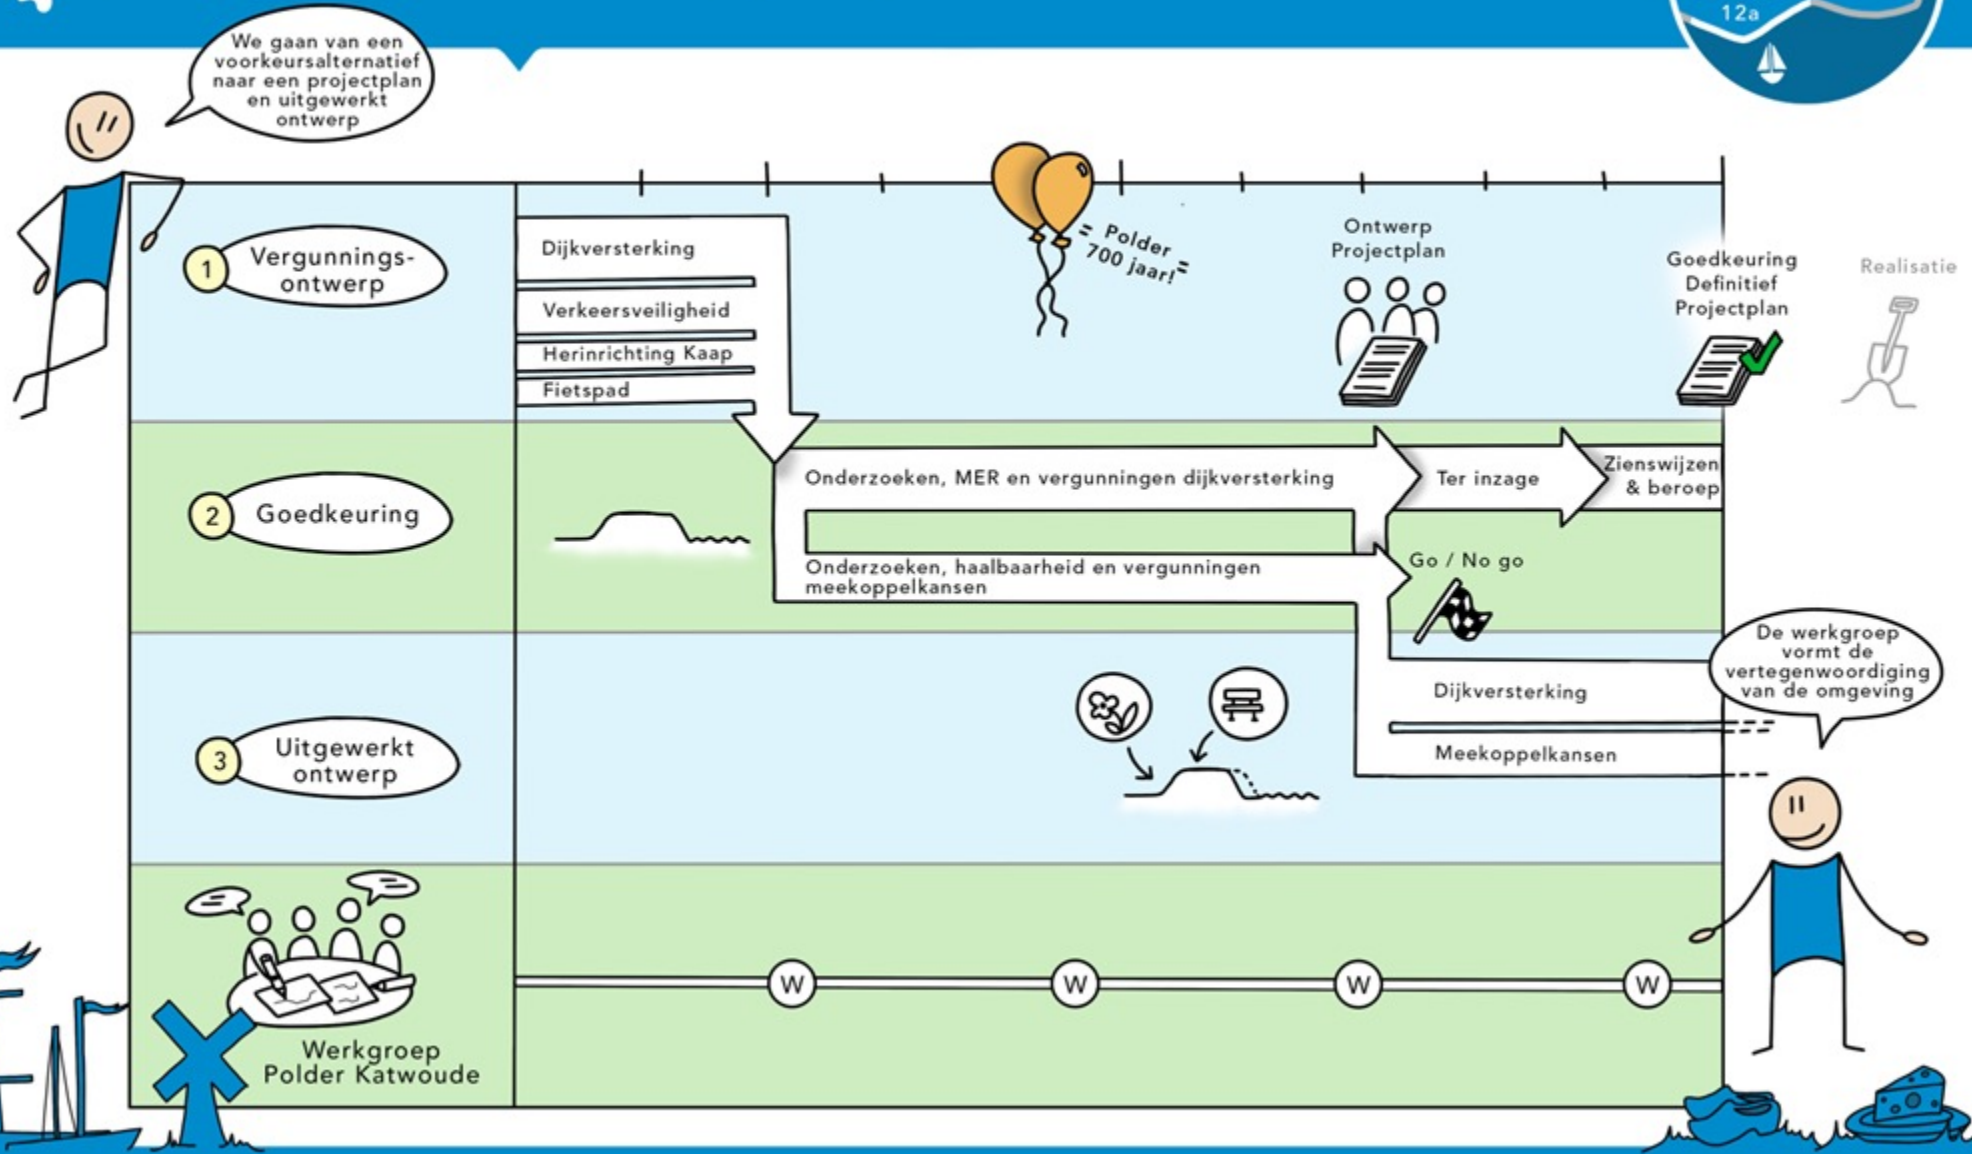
12a

We gaan van een voorkeursalternatief naar een projectplan en uitgewerkt ontwerp

1 Vergunnings-ontwerp

Dijkversterking
Verkeersveiligheid
Herinrichting Kaap
Fietspad

Polder 700 jaar!

Ontwerp Projectplan

Goedkeuring Definitief Projectplan

Realisatie

2 Goedkeuring

Onderzoeken, MER en vergunningen dijkversterking
Ter inzage
Zienswijzen & beroep

Onderzoeken, haalbaarheid en vergunningen meekoppelkansen
Go / No go

3 Uitgewerkt ontwerp

Dijkversterking
Meekoppelkansen

De werkgroep vormt de vertegenwoordiging van de omgeving

Werkgroep Polder Katwoude

W
W
W
W